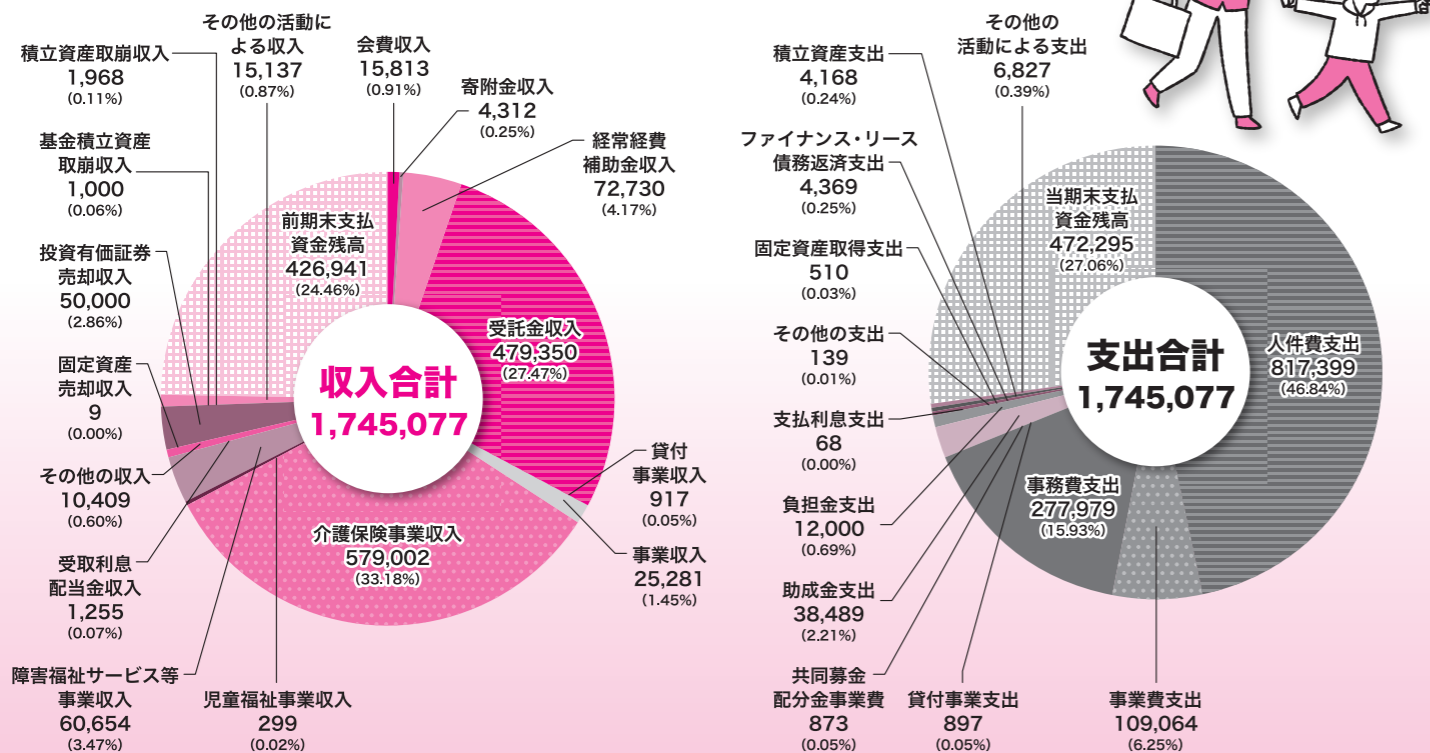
その他の活動による収入
15,137
(0.87%)

会費収入
15,813
(0.91%)

寄附金収入
4,312
(0.25%)

経常経費補助金収入
72,730
(4.17%)

積立資産取崩収入
1,968
(0.11%)

基金積立資産取崩収入
1,000
(0.06%)

投資有価証券売却収入
50,000
(2.86%)

固定資産売却収入
9
(0.00%)

その他の収入
10,409
(0.60%)

受取利息配当金収入
1,255
(0.07%)

障害福祉サービス等事業収入
60,654
(3.47%)

児童福祉事業収入
299
(0.02%)

前期末支払資金残高
426,941
(24.46%)

受託金収入
479,350
(27.47%)

収入合計
1,745,077

介護保険事業収入
579,002
(33.18%)

貸付事業収入
917
(0.05%)

事業収入
25,281
(1.45%)

積立資産支出
4,168
(0.24%)

その他の活動による支出
6,827
(0.39%)

ファイナンス・リース債務返済支出
4,369
(0.25%)

固定資産取得支出
510
(0.03%)

その他の支出
139
(0.01%)

支払利息支出
68
(0.00%)

負担金支出
12,000
(0.69%)

助成金支出
38,489
(2.21%)

共同募金配分金事業費
873
(0.05%)

貸付事業支出
897
(0.05%)

当期末支払資金残高
472,295
(27.06%)

支出合計
1,745,077

人件費支出
817,399
(46.84%)

事務費支出
277,979
(15.93%)

事業費支出
109,064
(6.25%)